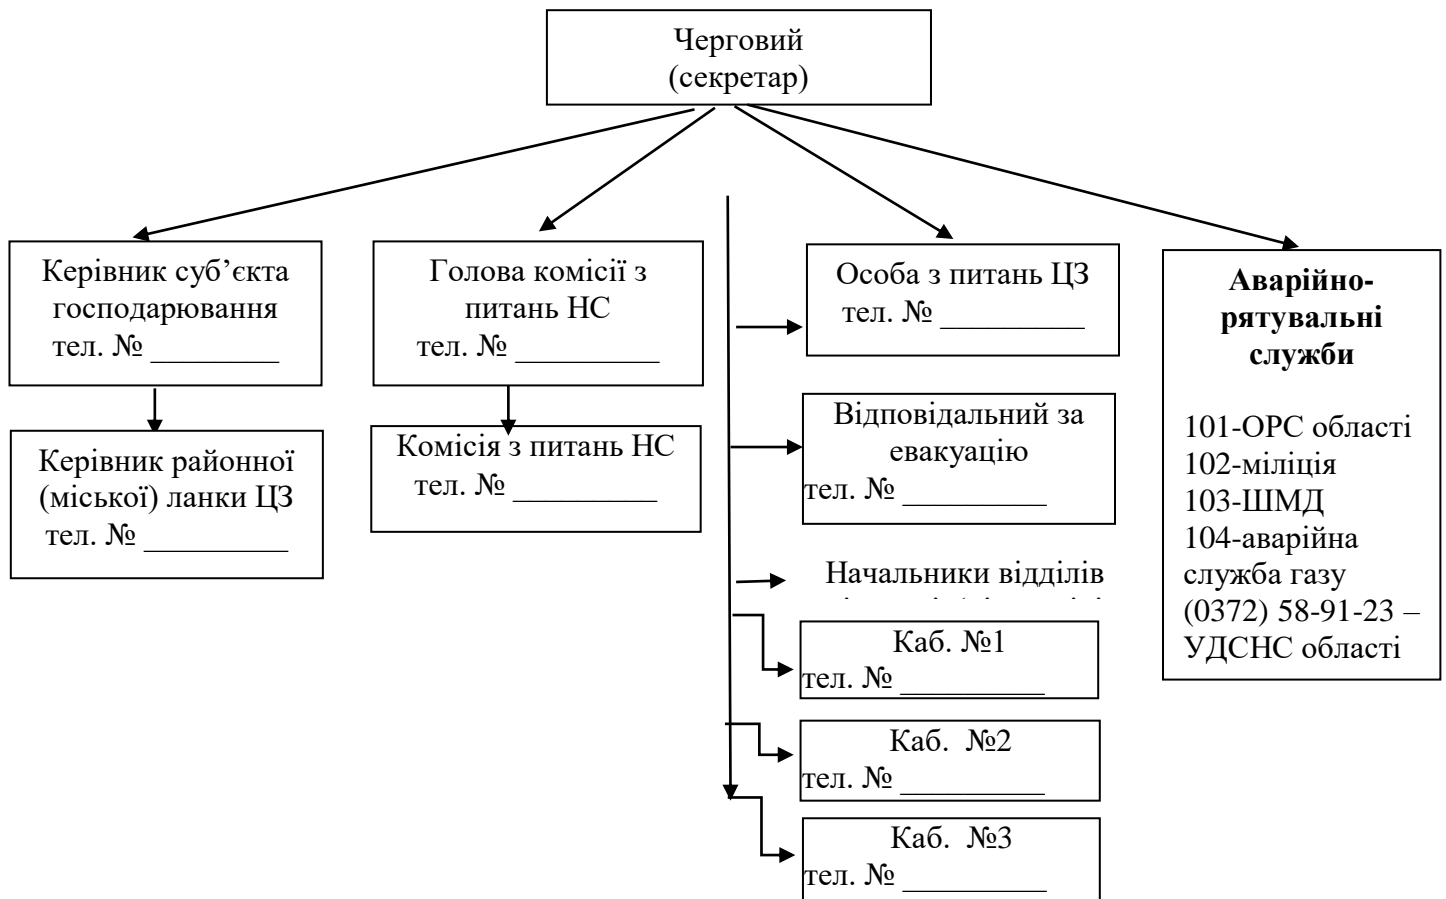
Черговий
(секретар)

Керівник суб’єкта господарювання
тел. № _________

Керівник районної (міської) ланки ЦЗ
тел. № _________

Голова комісії з питань НС
тел. № __________

Комісія з питань НС
тел. № __________

Особа з питань ЦЗ
тел. № __________

Відповідальний за евакуацію
тел. № __________

Начальники відділів
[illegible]

Каб. №1
тел. № __________

Каб. №2
тел. № __________

Каб. №3
тел. № __________

**Аварійно-рятувальні служби**

101-ОРС області
102-міліція
103-ШМД
104-аварійна служба газу
(0372) 58-91-23 – УДСНС області